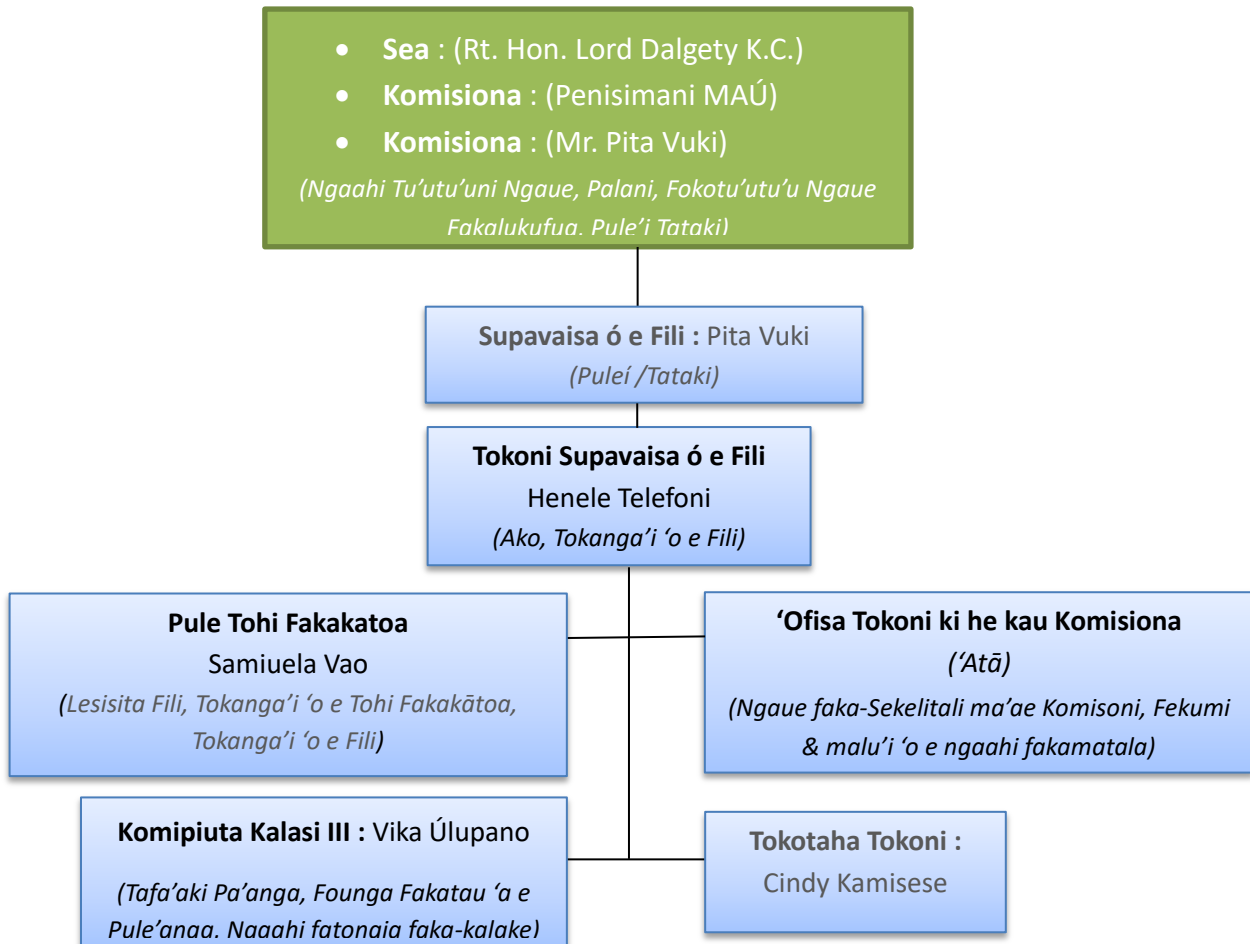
- **Sea** : (Rt. Hon. Lord Dalgety K.C.)
- **Komisiona** : (Penisimani MAÚ)
- **Komisiona** : (Mr. Pita Vuki)

*(Ngaahi Tu'utu'uni Ngaue, Palani, Fokotu'utu'u Ngaue Fakalukufua, Pule'i Tataki)*

**Supavaisa ó e Fili :** Pita Vuki
*(Puleí /Tataki)*

**Tokoni Supavaisa ó e Fili**
Henele Telefoni
*(Ako, Tokanga'i 'o e Fili)*

**Pule Tohi Fakakatoa**
Samiuela Vao
*(Lesisita Fili, Tokanga'i 'o e Tohi Fakakātoa, Tokanga'i 'o e Fili)*

**'Ofisa Tokoni ki he kau Komisiona**
*('Atā)*
*(Ngaue faka-Sekelitali ma'ae Komisoni, Fekumi & malu'i 'o e ngaahi fakamatala)*

**Komipiuta Kalasi III :** Vika Úlupano
*(Tafa'aki Pa'anga, Founga Fakatau 'a e Pule'anga, Ngaahi fatongia faka-kalake)*

**Tokotaha Tokoni :**
Cindy Kamisese